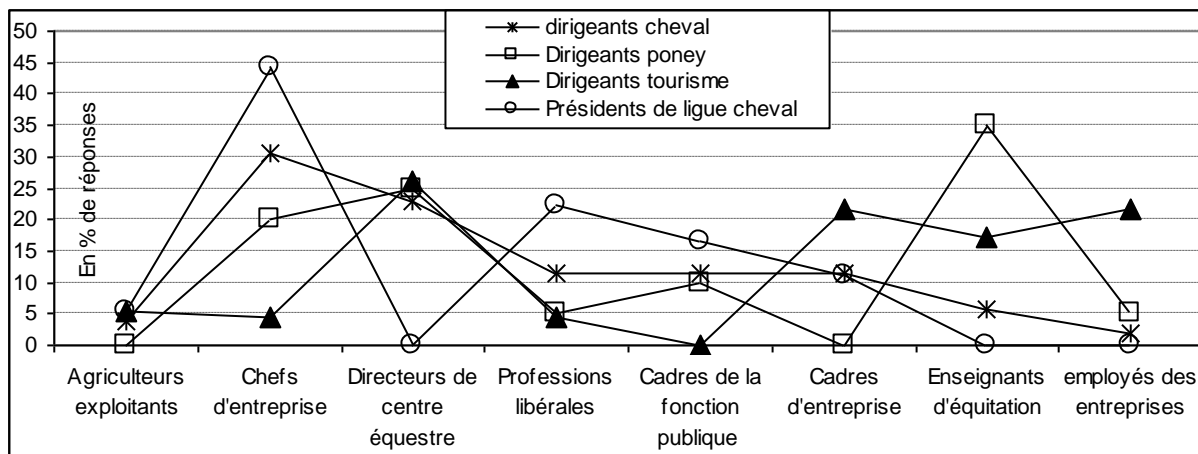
dirigeants cheval
Dirigeants poney
Dirigeants tourisme
Présidents de ligue cheval

En % de réponses

50
45
40
35
30
25
20
15
10
5
0

Agriculteurs exploitants
Chefs d'entreprise
Directeurs de centre équestre
Professions libérales
Cadres de la fonction publique
Cadres d'entreprise
Enseignants d'équitation
employés des entreprises